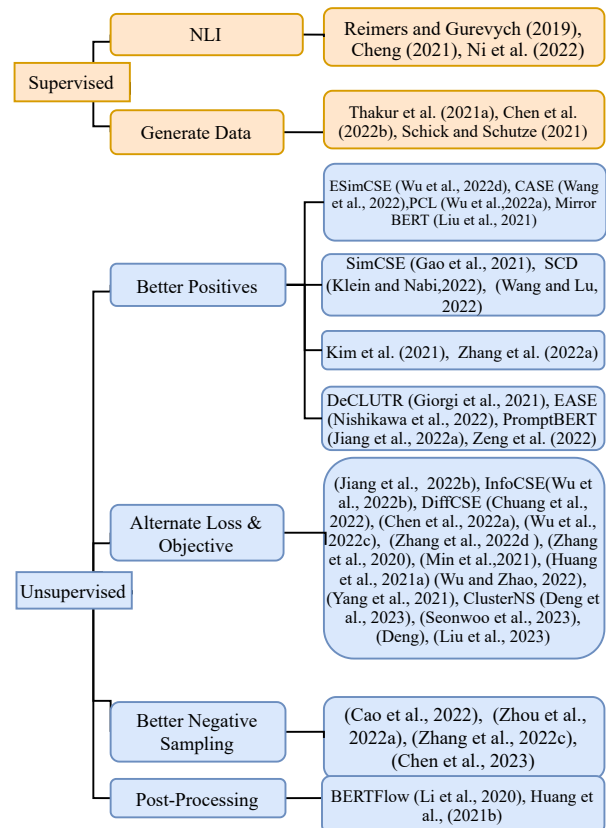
Supervised

NLI

Reimers and Gurevych (2019), Cheng (2021), Ni et al. (2022)

Generate Data

Thakur et al. (2021a), Chen et al. (2022b), Schick and Schutze (2021)

Unsupervised

Better Positives

ESimCSE (Wu et al., 2022d), CASE (Wang et al., 2022),PCL (Wu et al.,2022a), Mirror BERT (Liu et al., 2021)

SimCSE (Gao et al., 2021), SCD (Klein and Nabi,2022), (Wang and Lu, 2022)

Kim et al. (2021), Zhang et al. (2022a)

DeCLUTR (Giorgi et al., 2021), EASE (Nishikawa et al., 2022), PromptBERT (Jiang et al., 2022a), Zeng et al. (2022)

Alternate Loss & Objective

(Jiang et al., 2022b), InfoCSE(Wu et al., 2022b), DiffCSE (Chuang et al., 2022), (Chen et al., 2022a), (Wu et al., 2022c), (Zhang et al., 2022d ), (Zhang et al., 2020), (Min et al.,2021), (Huang et al., 2021a) (Wu and Zhao, 2022), (Yang et al., 2021), ClusterNS (Deng et al., 2023), (Seonwoo et al., 2023), (Deng), (Liu et al., 2023)

Better Negative Sampling

(Cao et al., 2022), (Zhou et al., 2022a), (Zhang et al., 2022c), (Chen et al., 2023)

Post-Processing

BERTFlow (Li et al., 2020), Huang et al., (2021b)